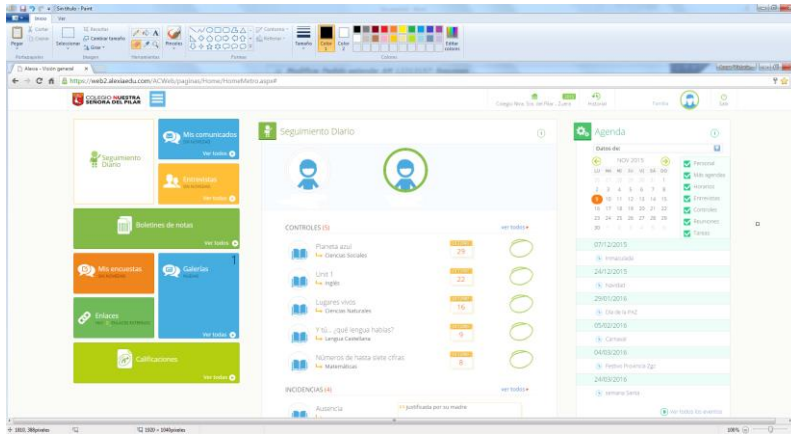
Sin título - Paint

Inicio Ver

Pegar Cortar Copiar Seleccionar Recortar Cambiar tamaño Girar Pinceles Formas Contorno Relleno Tamaño Color 1 Color 2 Editar colores

Portapapeles Imagen Herramientas Formas Colores

Alexia - Visión general

https://web2.alexiaedu.com/ACWeb/paginas/Home/HomeMetro.aspx#

COLEGIO NUESTRA SEÑORA DEL PILAR

Colegio Ntra. Sra. del Pilar - Zuera Instalar Familia Salir

Seguimiento Diario

Mis comunicados Ver todos

Entrevistas Ver todos

Boletines de notas Ver todos

Mis encuestas

Galerías 1

Enlaces

Ver todos

Calificaciones Ver todos

Seguimiento Diario

CONTROLES (5) ver todos

Planeta azul Ciencias Sociales 29

Unit 1 Inglés 22

Lugares vivos Ciencias Naturales 16

Y tú... ¿qué lengua hablas? Lengua Castellana 9

Números de hasta siete cifras Matemáticas 8

INCIDENCIAS (4) ver todos

Ausencia justificada por su madre

Agenda

Datos de:

NOV 2015

LU MA MI JU VI SA DO

2 3 4 5 6 7 8
9 10 11 12 13 14 15
16 17 18 19 20 21 22
23 24 25 26 27 28 29
30

Personal Mis agendas Horarios Entrevistas Controles Reuniones Tareas

07/12/2015 Inmaculada

24/12/2015 Navidad

29/01/2016 Día de la PAZ

05/02/2016 Carnaval

04/03/2016 Festivo Provincia Zgz

24/03/2016 semana Santa

Ver todos los eventos

1802, 388píxeles 1600 × 1040píxeles 100%